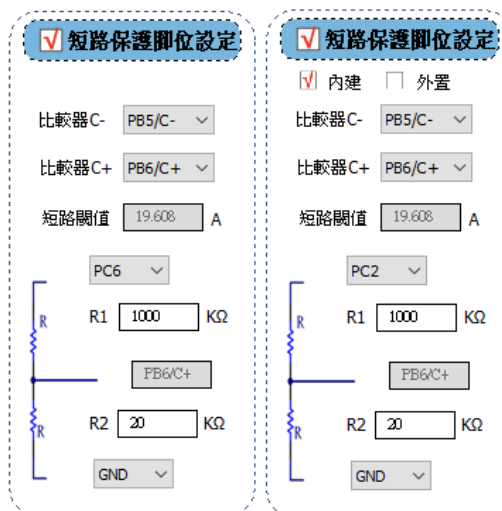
√ 短路保護腳位設定

比較器C- PB5/C-

比較器C+ PB6/C+

短路閥值 19.608 A

PC6

R

R1 1000 KΩ

PB6/C+

R

R2 20 KΩ

GND

√ 短路保護腳位設定

√ 內建 外置

比較器C- PB5/C-

比較器C+ PB6/C+

短路閥值 19.608 A

PC2

R

R1 1000 KΩ

PB6/C+

R

R2 20 KΩ

GND